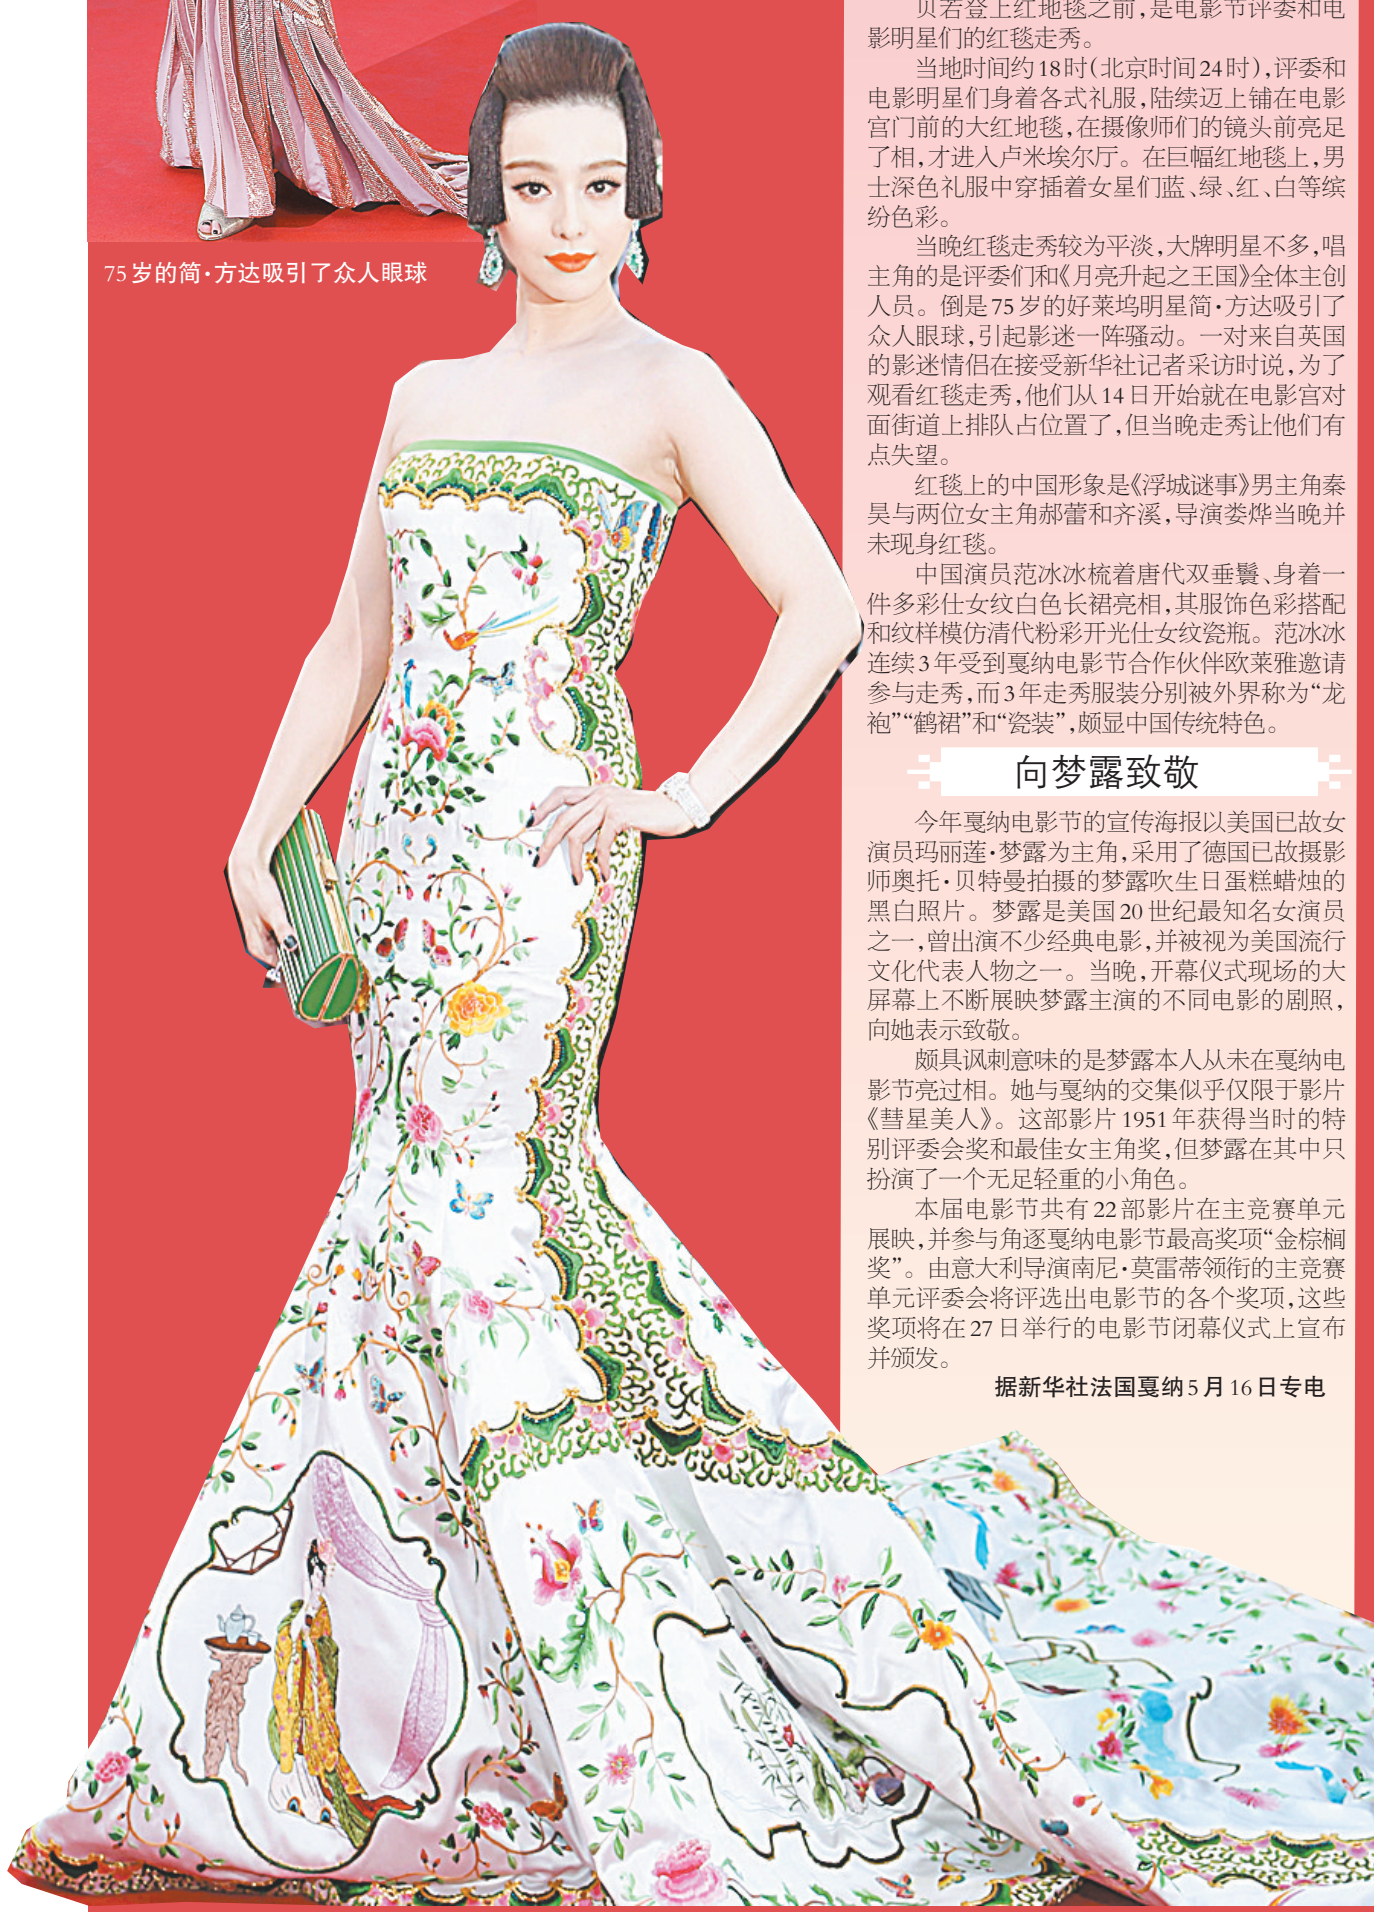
75岁的简·方达吸引了众人眼球

贝若登上红地毯之前，是电影节评委和电影明星们的红毯走秀。

当地时间约18时（北京时间24时），评委和电影明星们身着各式礼服，陆续迈上铺在电影宫门前的大红地毯，在摄像师们的镜头前亮足了相，才进入卢米埃尔厅。在巨幅红地毯上，男士深色礼服中穿插着女星们蓝、绿、红、白等缤纷色彩。

当晚红毯走秀较为平淡，大牌明星不多，唱主角的是评委们和《月亮升起之王国》全体主创人员。倒是75岁的好莱坞明星简·方达吸引了众人眼球，引起影迷一阵骚动。一对来自英国的影迷情侣在接受新华社记者采访时说，为了观看红毯走秀，他们从14日开始就在电影宫对面街道上排队占位置了，但当晚走秀让他们有点失望。

红毯上的中国形象是《浮城谜事》男主角秦昊与两位女主角郝蕾和齐溪，导演娄烨当晚并未现身红毯。

中国演员范冰冰梳着唐代双垂鬟、身着一件多彩仕女纹白色长裙亮相，其服饰色彩搭配和纹样模仿清代粉彩开光仕女纹瓷瓶。范冰冰连续3年受到戛纳电影节合作伙伴欧莱雅邀请参与走秀，而3年走秀服装分别被外界称为“龙袍”“鹤裙”和“瓷装”，颇显中国传统特色。

向梦露致敬

今年戛纳电影节的宣传海报以美国已故女演员玛丽莲·梦露为主角，采用了德国已故摄影师奥托·贝特曼拍摄的梦露吹生日蛋糕蜡烛的黑白照片。梦露是美国20世纪最知名女演员之一，曾出演不少经典电影，并被视为美国流行文化代表人物之一。当晚，开幕仪式现场的大屏幕上不断展映梦露主演的不同电影的剧照，向她表示致敬。

颇具讽刺意味的是梦露本人从未在戛纳电影节亮过相。她与戛纳的交集似乎仅限于影片《彗星美人》。这部影片1951年获得当时的特别评委会奖和最佳女主角奖，但梦露在其中只扮演了一个无足轻重的小角色。

本届电影节共有22部影片在主竞赛单元展映，并参与角逐戛纳电影节最高奖项“金棕榈奖”。由意大利导演南尼·莫雷蒂领衔的主竞赛单元评委会将评选出电影节的各个奖项，这些奖项将在27日举行的电影节闭幕仪式上宣布并颁发。

据新华社法国戛纳5月16日专电